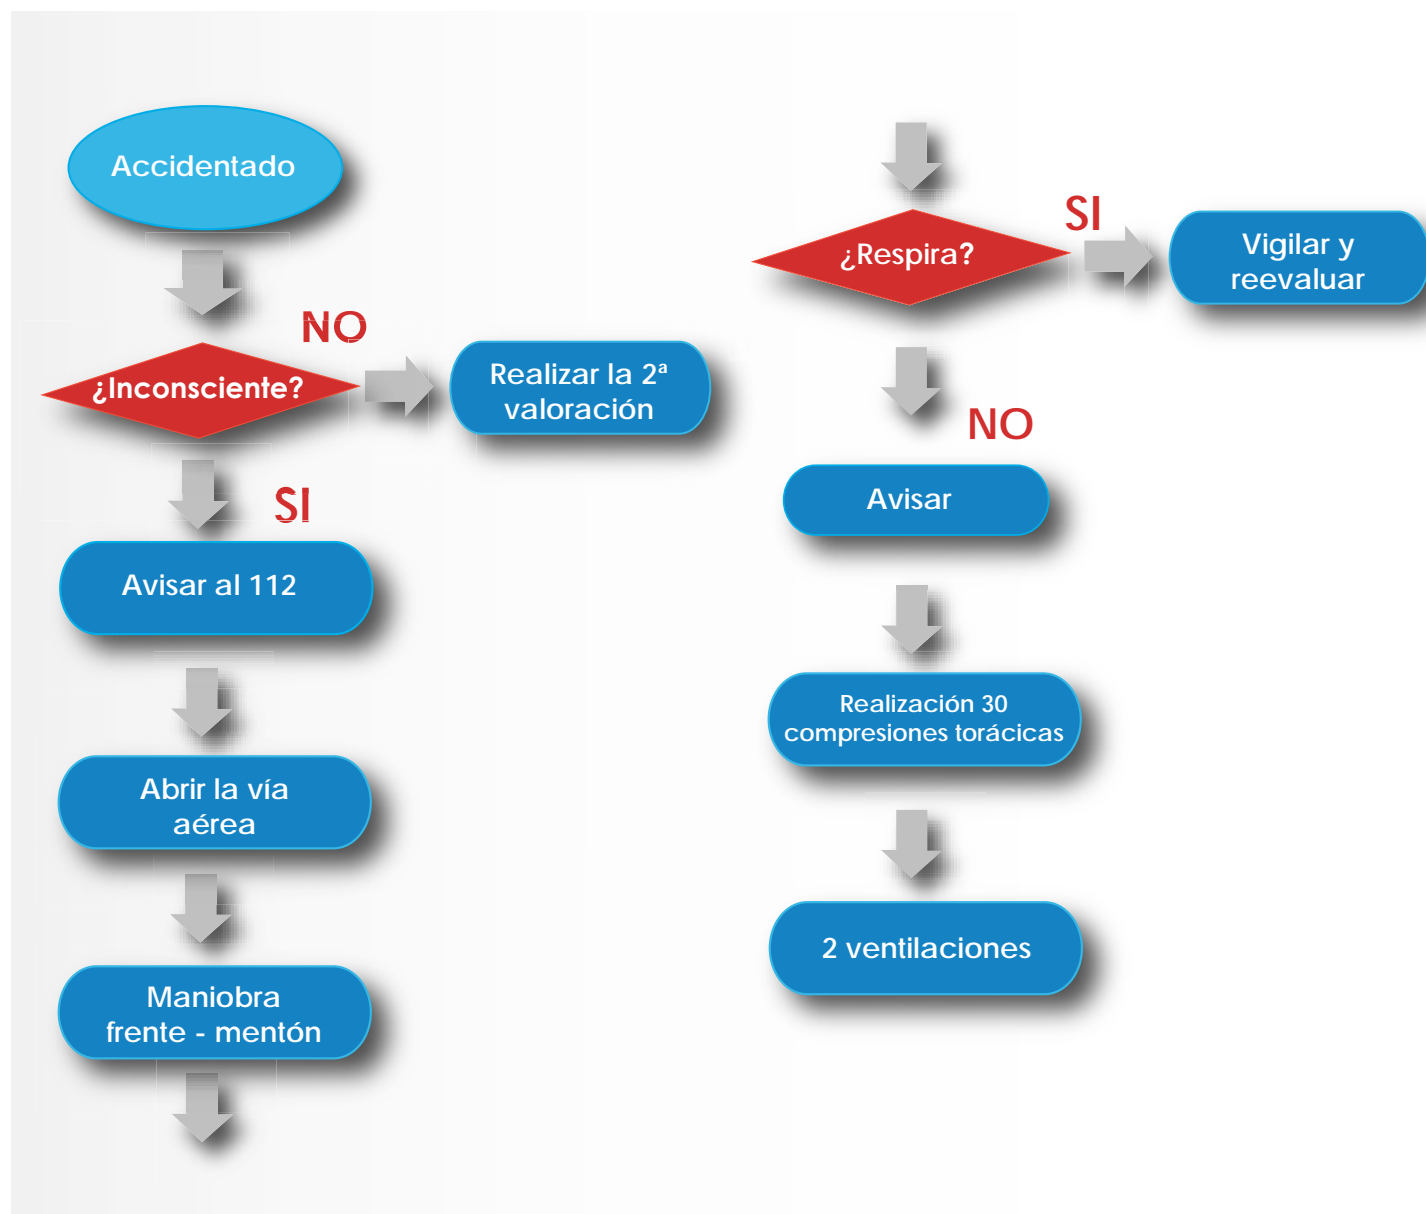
Accidentado

¿Inconsciente?

NO

Realizar la 2ª valoración

SI

Avisar al 112

Abrir la vía aérea

Maniobra frente - mentón

¿Respira?

SI

Vigilar y reevaluar

NO

Avisar

Realización 30 compresiones torácicas

2 ventilaciones